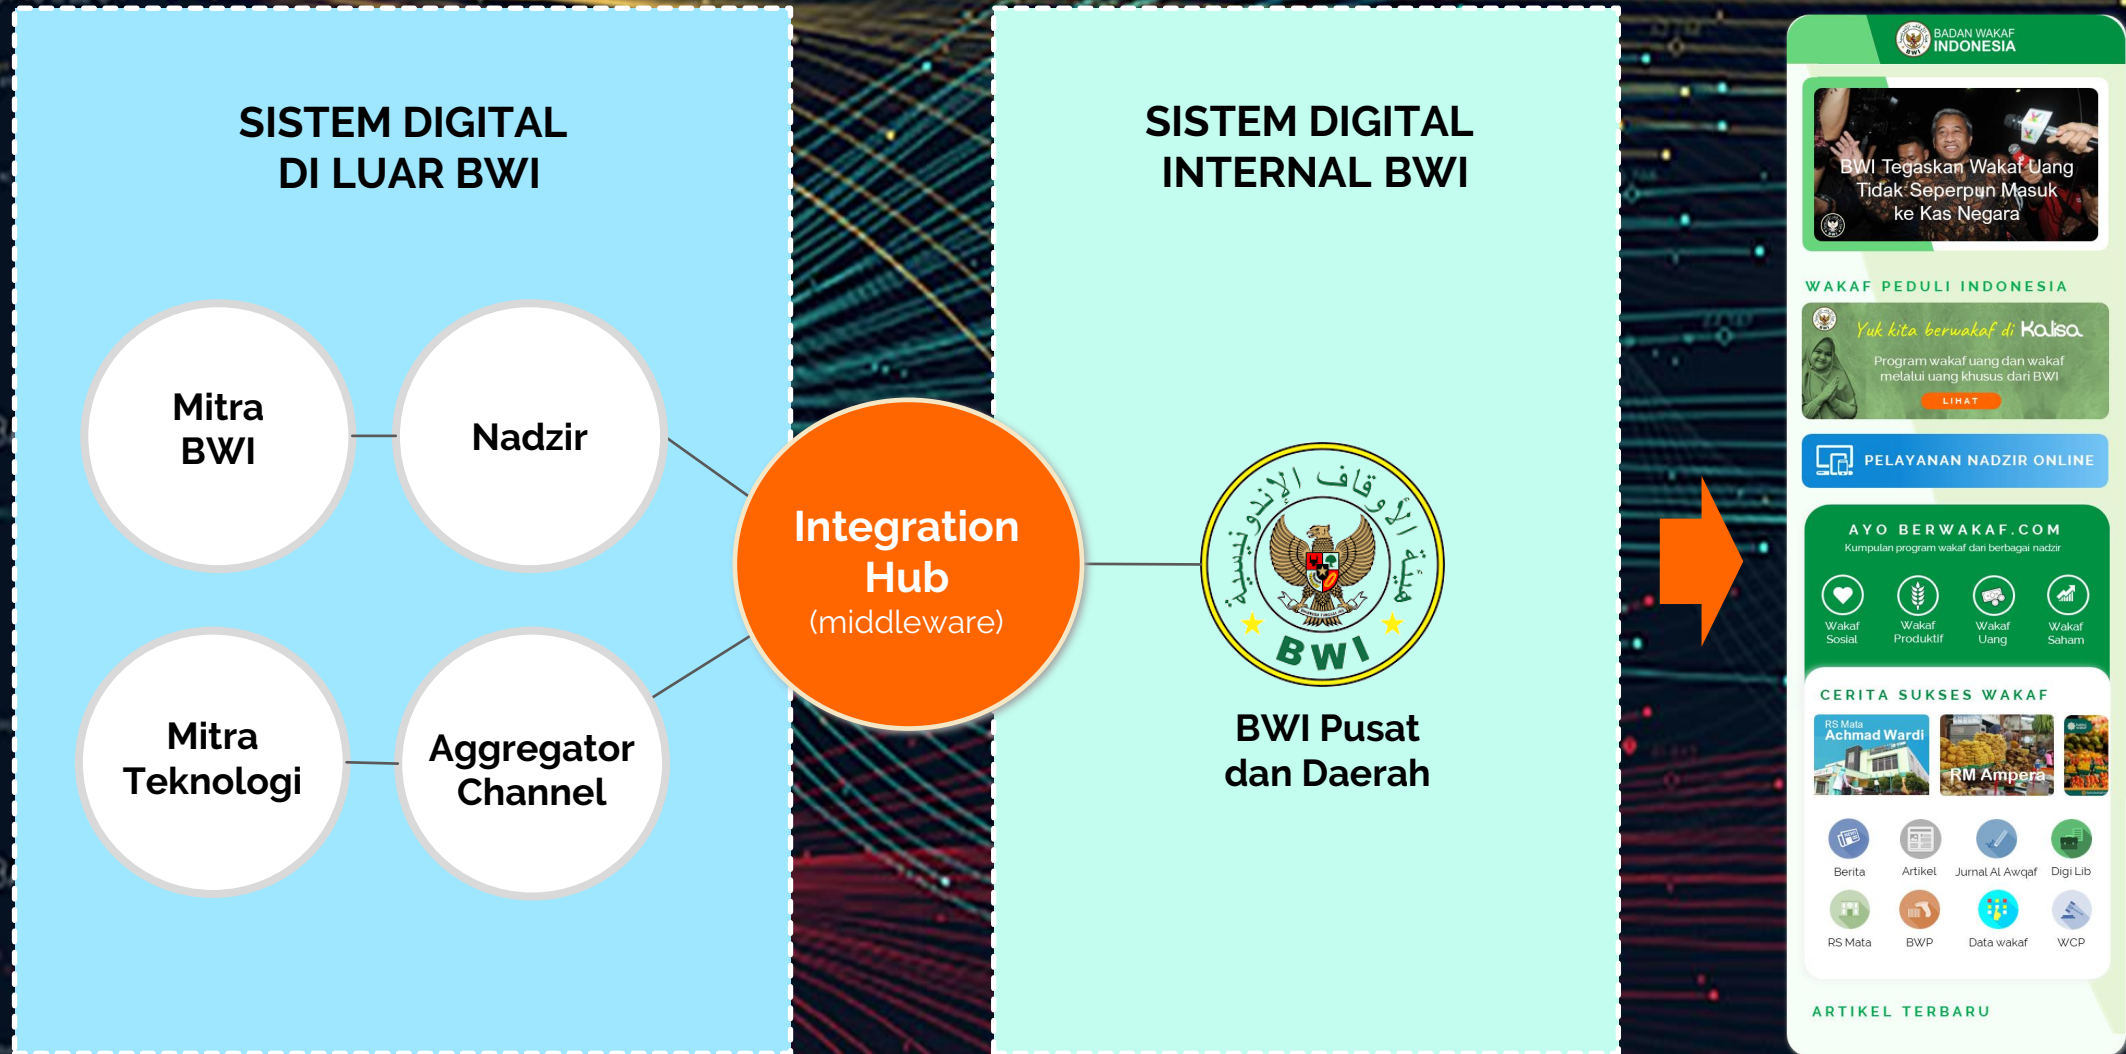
SISTEM DIGITAL DI LUAR BWI

Mitra BWI

Nadzir

Mitra Teknologi

Aggregator Channel

Integration Hub
(middleware)

SISTEM DIGITAL INTERNAL BWI

هيئة الأوقاف الإندونيسية
BWI

BWI Pusat dan Daerah

BADAN WAKAF INDONESIA

BWI Tegaskan Wakaf Uang Tidak Seperpun Masuk ke Kas Negara

WAKAF PEDULI INDONESIA

Yuk kita berwakaf di Kalisa.
Program wakaf uang dan wakaf melalui uang khusus dari BWI
LIHAT

PELAYANAN NADZIR ONLINE

AYO BERWAKAF.COM
Kumpulan program wakaf dari berbagai nadzir

Wakaf Sosial
Wakaf Produktif
Wakaf Uang
Wakaf Saham

CERITA SUKSES WAKAF

RS Mata Achmad Wardi
RM Ampera

Berita
Artikel
Jurnal Al Awqaf
Digi Lib
RS Mata
BWP
Data wakaf
WCP

ARTIKEL TERBARU